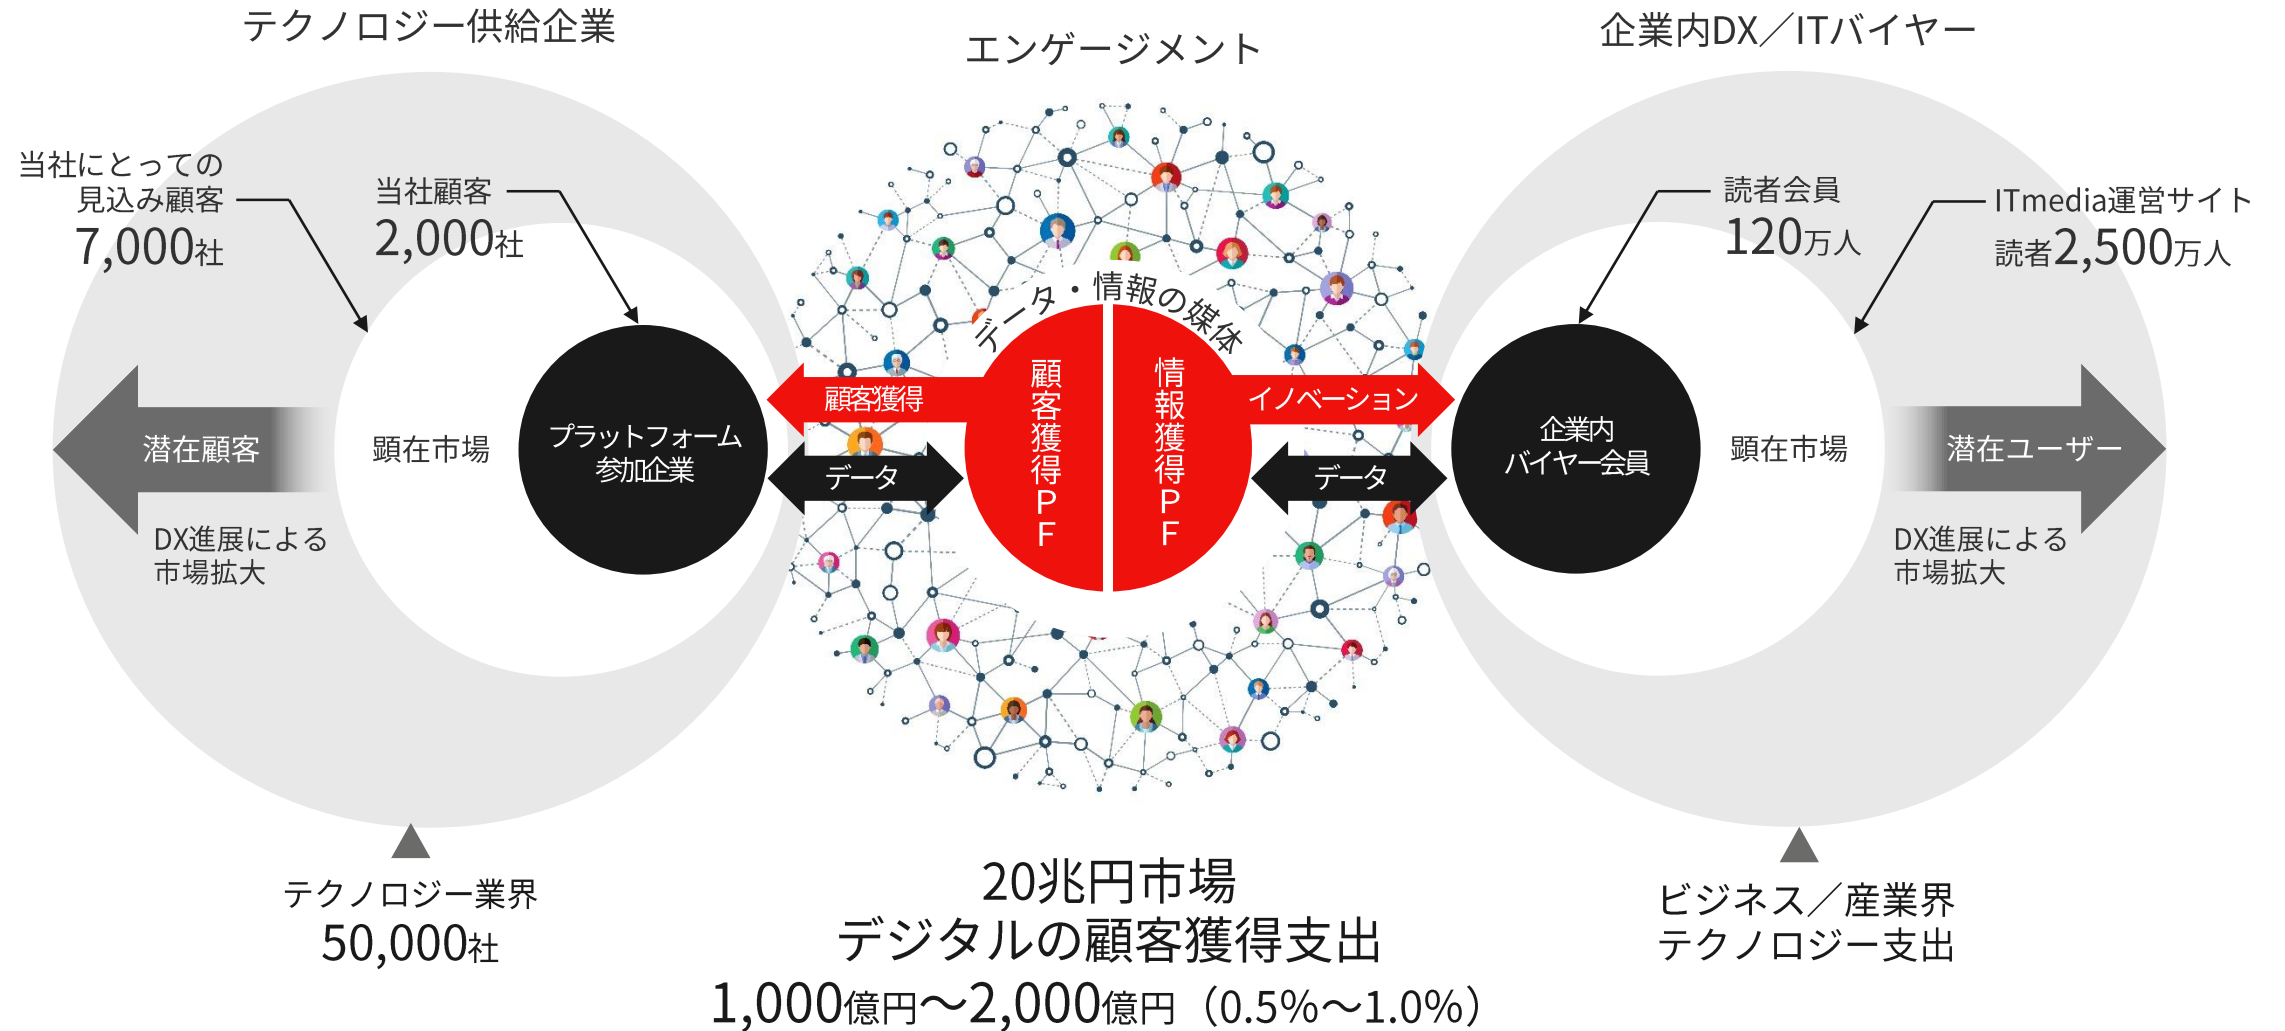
テクノロジー供給企業

エンゲージメント

企業内DX／ITバイヤー

当社にとっての見込み顧客
7,000社

当社顧客
2,000社

読者会員
120万人

ITmedia運営サイト
読者2,500万人

データ・情報の媒体

顧客獲得PF

情報獲得PF

顧客獲得

イノベーション

潜在顧客

顕在市場

プラットフォーム参加企業

データ

データ

企業内バイヤー会員

顕在市場

潜在ユーザー

DX進展による市場拡大

DX進展による市場拡大

テクノロジー業界
50,000社

20兆円市場
デジタルの顧客獲得支出
1,000億円〜2,000億円（0.5%〜1.0%）

ビジネス／産業界
テクノロジー支出